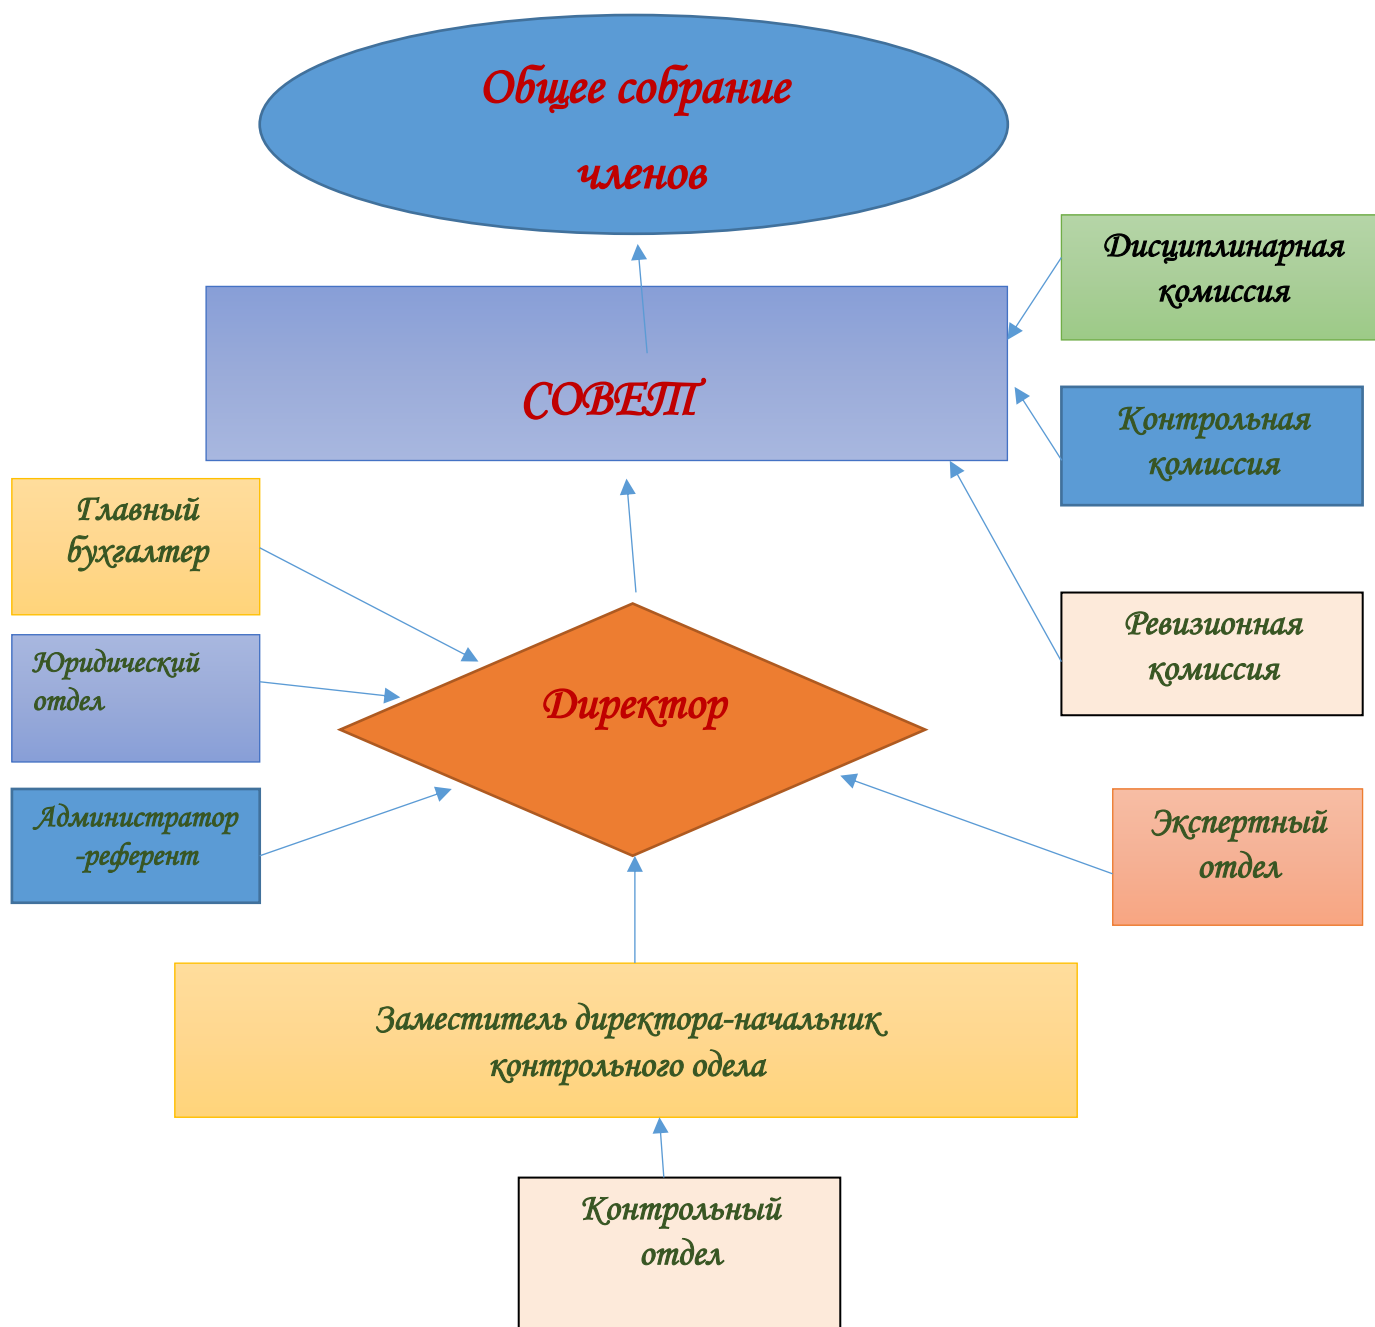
Общее собрание членов

Дисциплинарная комиссия

СОВЕТ

Контрольная комиссия

Главный бухгалтер

Ревизионная комиссия

Юридический отдел

Директор

Администратор -референт

Экспертный отдел

Заместитель директора-начальник контрольного одела

Контрольный отдел